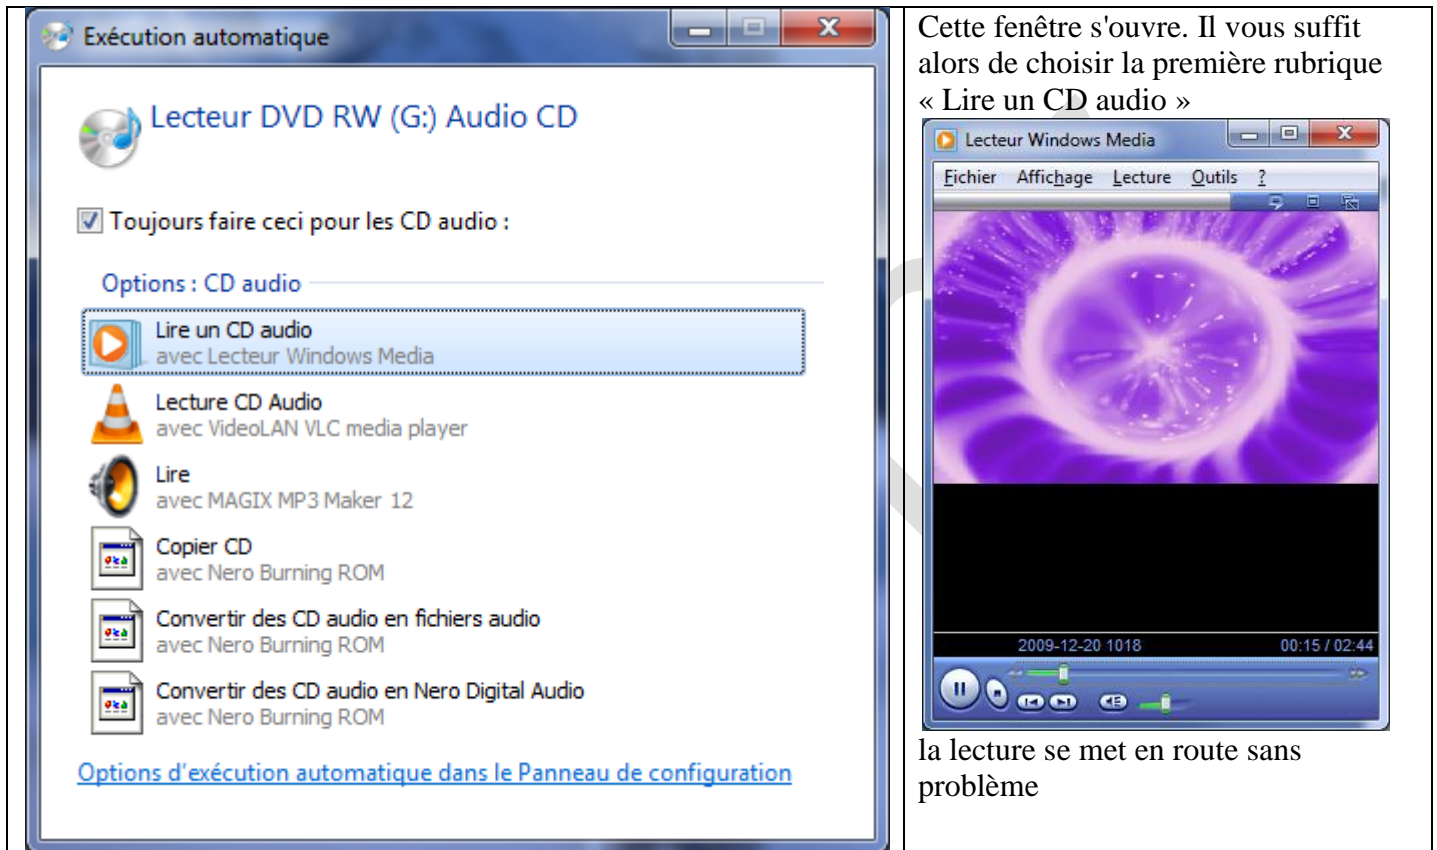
Exécution automatique

Lecteur DVD RW (G:) Audio CD

Toujours faire ceci pour les CD audio :

Options : CD audio

Lire un CD audio
avec Lecteur Windows Media

Lecture CD Audio
avec VideoLAN VLC media player

Lire
avec MAGIX MP3 Maker 12

Copier CD
avec Nero Burning ROM

Convertir des CD audio en fichiers audio
avec Nero Burning ROM

Convertir des CD audio en Nero Digital Audio
avec Nero Burning ROM

Options d'exécution automatique dans le Panneau de configuration

Cette fenêtre s'ouvre. Il vous suffit alors de choisir la première rubrique « Lire un CD audio »

Lecteur Windows Media

Fichier Affichage Lecture Outils ?

2009-12-20 1018 00:15 / 02:44

la lecture se met en route sans problème